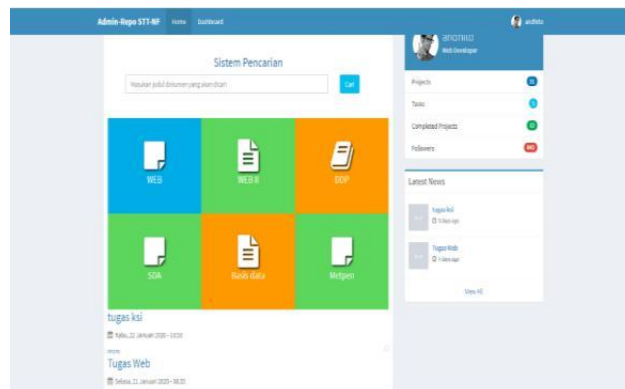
Admin-Repo STT-NF Home Dashboard

andhito

andhito
Web Developer

Sistem Pencarian

Masukan judul dokumen yang akan dicari

Cari

Projects
Tasks
Completed Projects
Followers

WEB
WEB II
DDP
SDA
Basis data
Metpen

Latest News

Tugas ksi
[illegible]

Tugas Web
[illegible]

View All

tugas ksi
Rabu, 22 Januari 2020 - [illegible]

Tugas Web
Selasa, 21 Januari 2020 - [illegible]